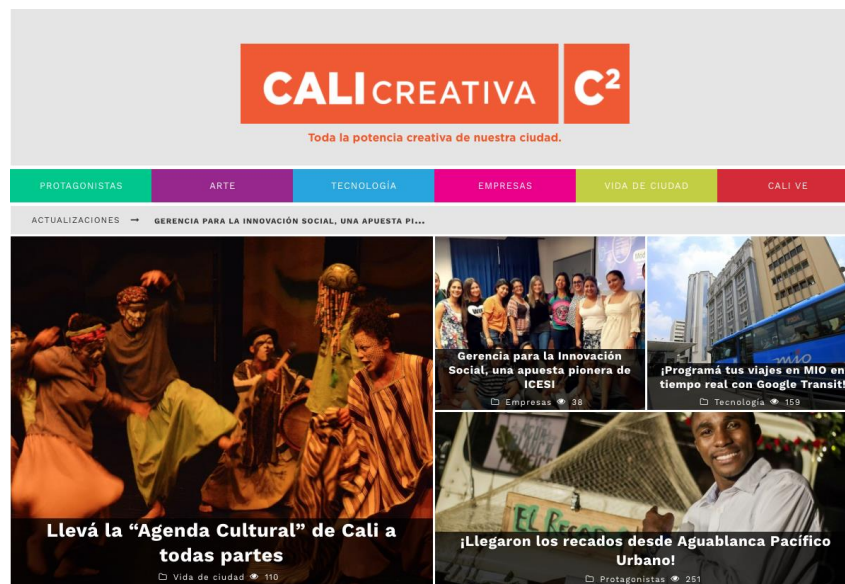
CALI CREATIVA C²

Toda la potencia creativa de nuestra ciudad.

PROTAGONISTAS | ARTE | TECNOLOGÍA | EMPRESAS | VIDA DE CIUDAD | CALI VE

ACTUALIZACIONES → GERENCIA PARA LA INNOVACIÓN SOCIAL, UNA APUESTA PI...

Gerencia para la Innovación Social, una apuesta pionera de ICESI
Empresas 38

¡Programá tus viajes en MIO en tiempo real con Google Transit!
Tecnología 159

Llevá la "Agenda Cultural" de Cali a todas partes
Vida de ciudad 110

¡Llegaron los recados desde Aguablanca Pacífico Urbano!
Protagonistas 251

MIO

EL RECADO